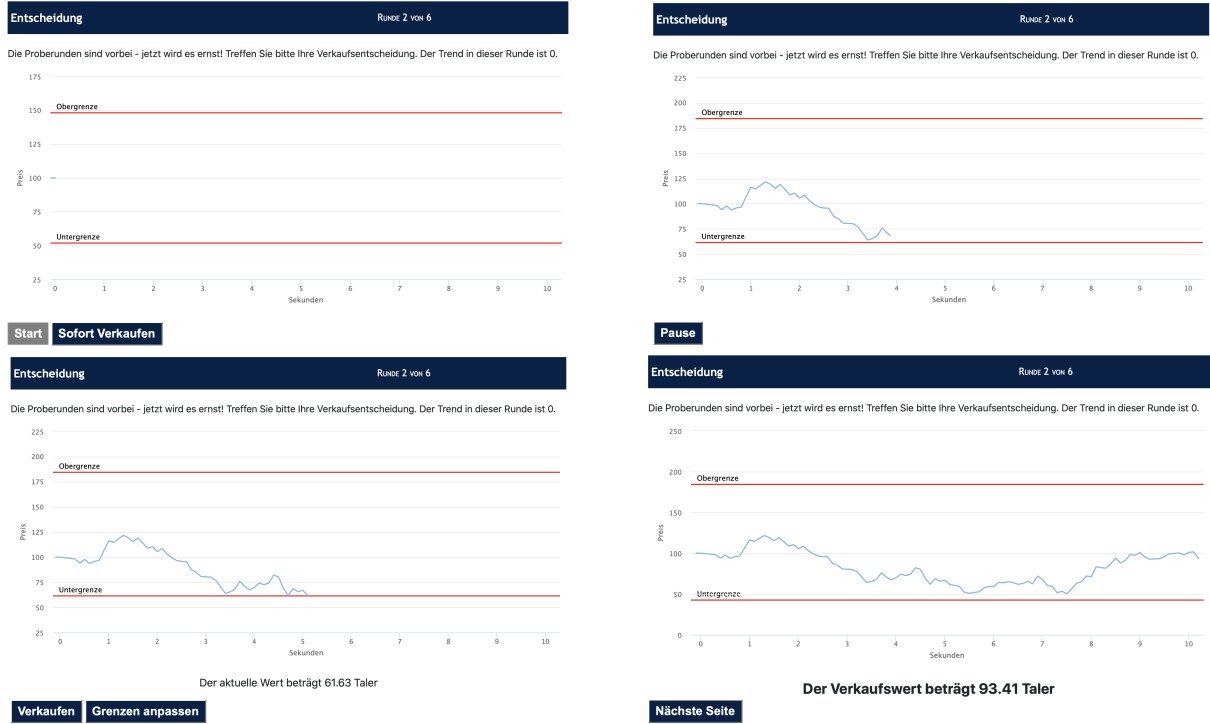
Entscheidung
Runde 2 von 6

Die Proberunden sind vorbei - jetzt wird es ernst! Treffen Sie bitte Ihre Verkaufsentscheidung. Der Trend in dieser Runde ist 0.

175
150
125
100
75
50
25
Obergrenze
Untergrenze
Preis
0 1 2 3 4 5 6 7 8 9 10
Sekunden

Start
Sofort Verkaufen

Entscheidung
Runde 2 von 6

Die Proberunden sind vorbei - jetzt wird es ernst! Treffen Sie bitte Ihre Verkaufsentscheidung. Der Trend in dieser Runde ist 0.

225
200
175
150
125
100
75
50
25
Obergrenze
Untergrenze
Preis
0 1 2 3 4 5 6 7 8 9 10
Sekunden

Pause

Entscheidung
Runde 2 von 6

Die Proberunden sind vorbei - jetzt wird es ernst! Treffen Sie bitte Ihre Verkaufsentscheidung. Der Trend in dieser Runde ist 0.

225
200
175
150
125
100
75
50
25
Obergrenze
Untergrenze
Preis
0 1 2 3 4 5 6 7 8 9 10
Sekunden

Der aktuelle Wert beträgt 61.63 Taler

Verkaufen
Grenzen anpassen

Entscheidung
Runde 2 von 6

Die Proberunden sind vorbei - jetzt wird es ernst! Treffen Sie bitte Ihre Verkaufsentscheidung. Der Trend in dieser Runde ist 0.

250
200
150
100
50
0
Obergrenze
Untergrenze
Preis
0 1 2 3 4 5 6 7 8 9 10
Sekunden

Der Verkaufswert beträgt 93.41 Taler

Nächste Seite